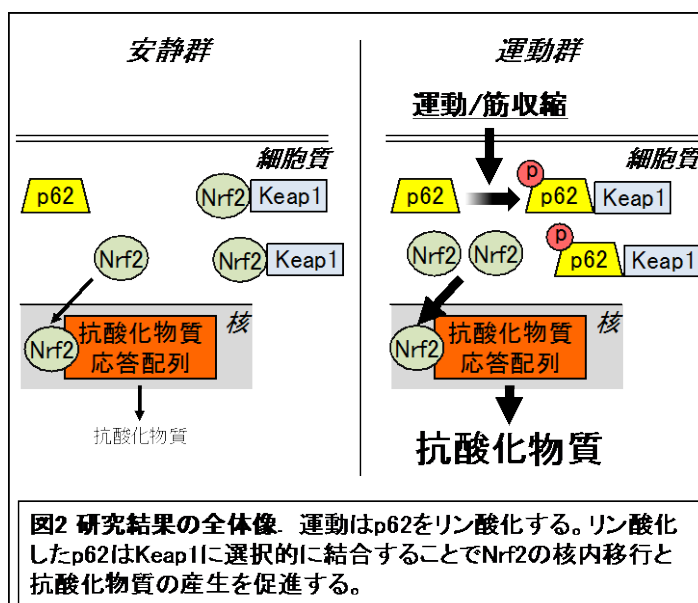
安静群

運動群

運動/筋収縮

細胞質

細胞質

p62

Nrf2

Keap1

p62

p

p62

Keap1

Nrf2

Nrf2

Keap1

Nrf2

Nrf2

p

p62

Keap1

核

Nrf2

抗酸化物質
応答配列

核

Nrf2

抗酸化物質
応答配列

抗酸化物質

抗酸化物質

図2 研究結果の全体像. 運動はp62をリン酸化する。リン酸化したp62はKeap1に選択的に結合することでNrf2の核内移行と抗酸化物質の産生を促進する。